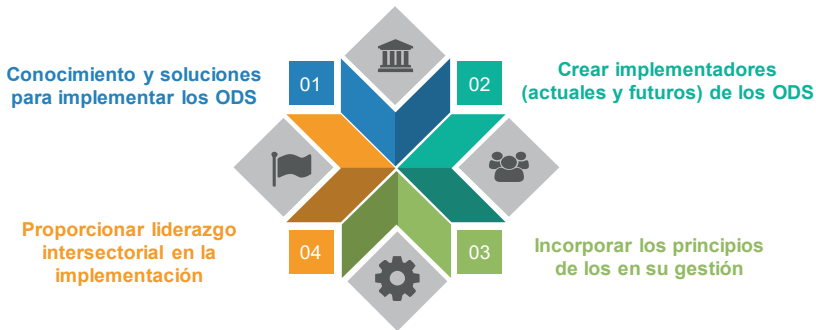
Conocimiento y soluciones para implementar los ODS

01

02

Crear implementadores (actuales y futuros) de los ODS

Proporcionar liderazgo intersectorial en la implementación

04

03

Incorporar los principios de los en su gestión